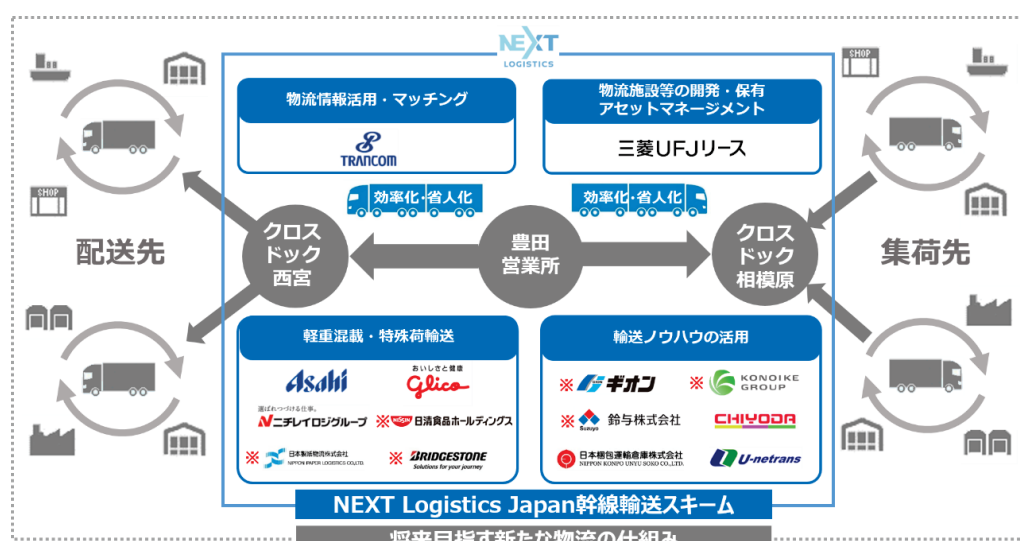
NEXT LOGISTICS

SHOP

SHOP

SHOP

物流情報活用・マッチング

TRANCOM

物流施設等の開発・保有 アセットマネージメント

三菱UFJリース

効率化・省人化

効率化・省人化

配送先

クロス ドック 西宮

豊田 営業所

クロス ドック 相模原

集荷先

軽重混載・特殊荷輸送

Asahi

おいしさと健康 Glico

選ばれつづける仕事。 ニチレイロジグループ

※ 日清食品ホールディングス

※ 日本製紙物流株式会社 NIPPON PAPER LOGISTICS CO.,LTD.

※ BRIDGESTONE Solutions for your journey

輸送ノウハウの活用

※ ギオン

※ KONOIKE GROUP

※ Suzuyo 鈴与株式会社

CHIYODA

日本梱包運輸倉庫株式会社 NIPPON KONPO UNYU SOKO CO.,LTD.

U-netrans

NEXT Logistics Japan幹線輸送スキーム

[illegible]